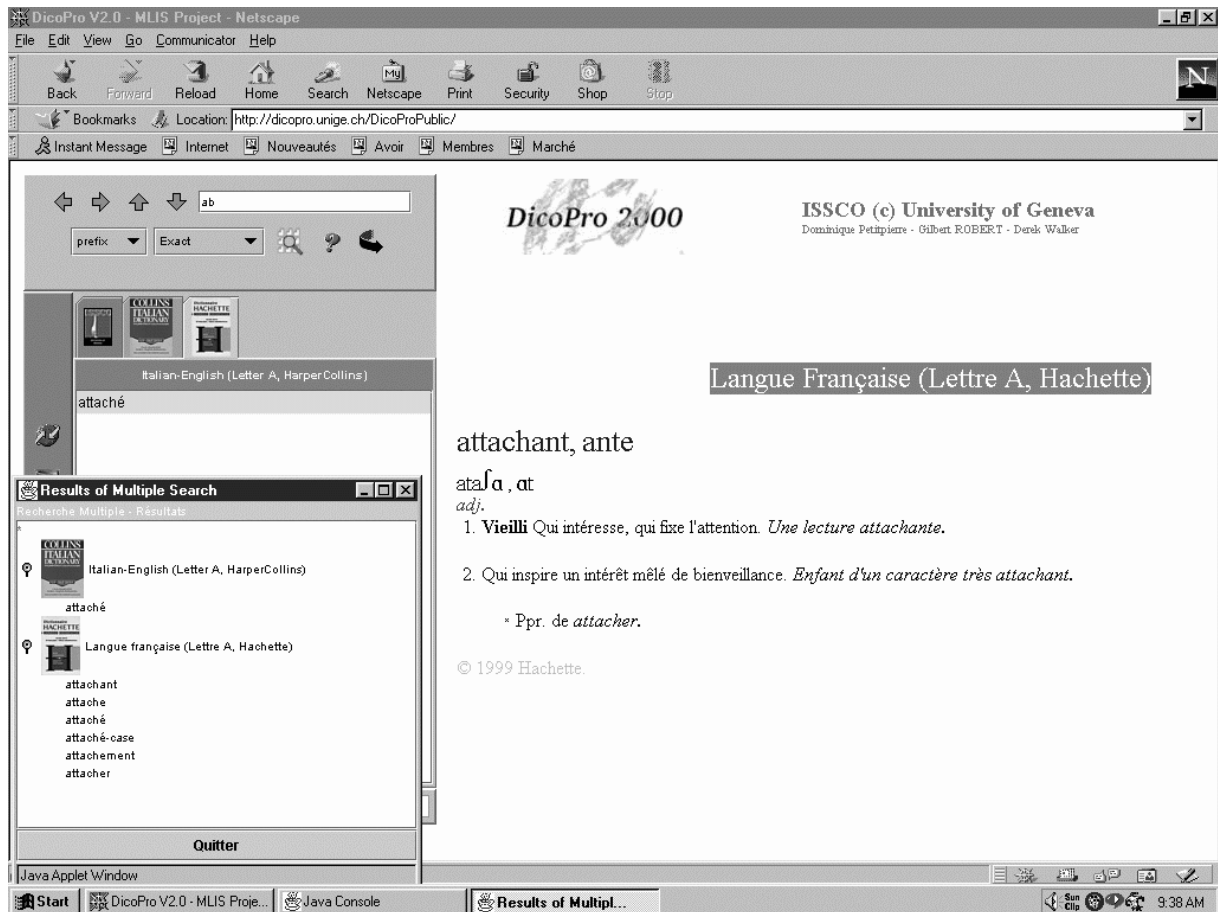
DicoPro V2.0 - MLIS Project - Netscape

File Edit View Go Communicator Help

Back Forward Reload Home Search Netscape Print Security Shop Stop

Bookmarks Location: http://dicopro.unige.ch/DicoProPublic/

Instant Message Internet Nouveautés Avoir Membres Marché

ab

prefix Exact

Italian-English (Letter A, HarperCollins)

attaché

Results of Multiple Search

Recherche Multiple - Résultats

Italian-English (Letter A, HarperCollins)

attaché

Langue française (Lettre A, Hachette)

attachant
attache
attaché
attaché-case
attachement
attacher

Quitter

Java Applet Window

DicoPro 2000

ISSCO (c) University of Geneva
Dominique Petitpierre - Gilbert ROBERT - Derek Walker

Langue Française (Lettre A, Hachette)

attachant, ante

ataʃɑ, ɑt
adj.

1. **Vieilli** Qui intéresse, qui fixe l'attention. *Une lecture attachante.*

2. Qui inspire un intérêt mêlé de bienveillance. *Enfant d'un caractère très attachant.*

∘ Ppr. de *attacher.*

© 1999 Hachette.

Start DicoPro V2.0 - MLIS Proje... Java Console Results of Multipl... 9:38 AM